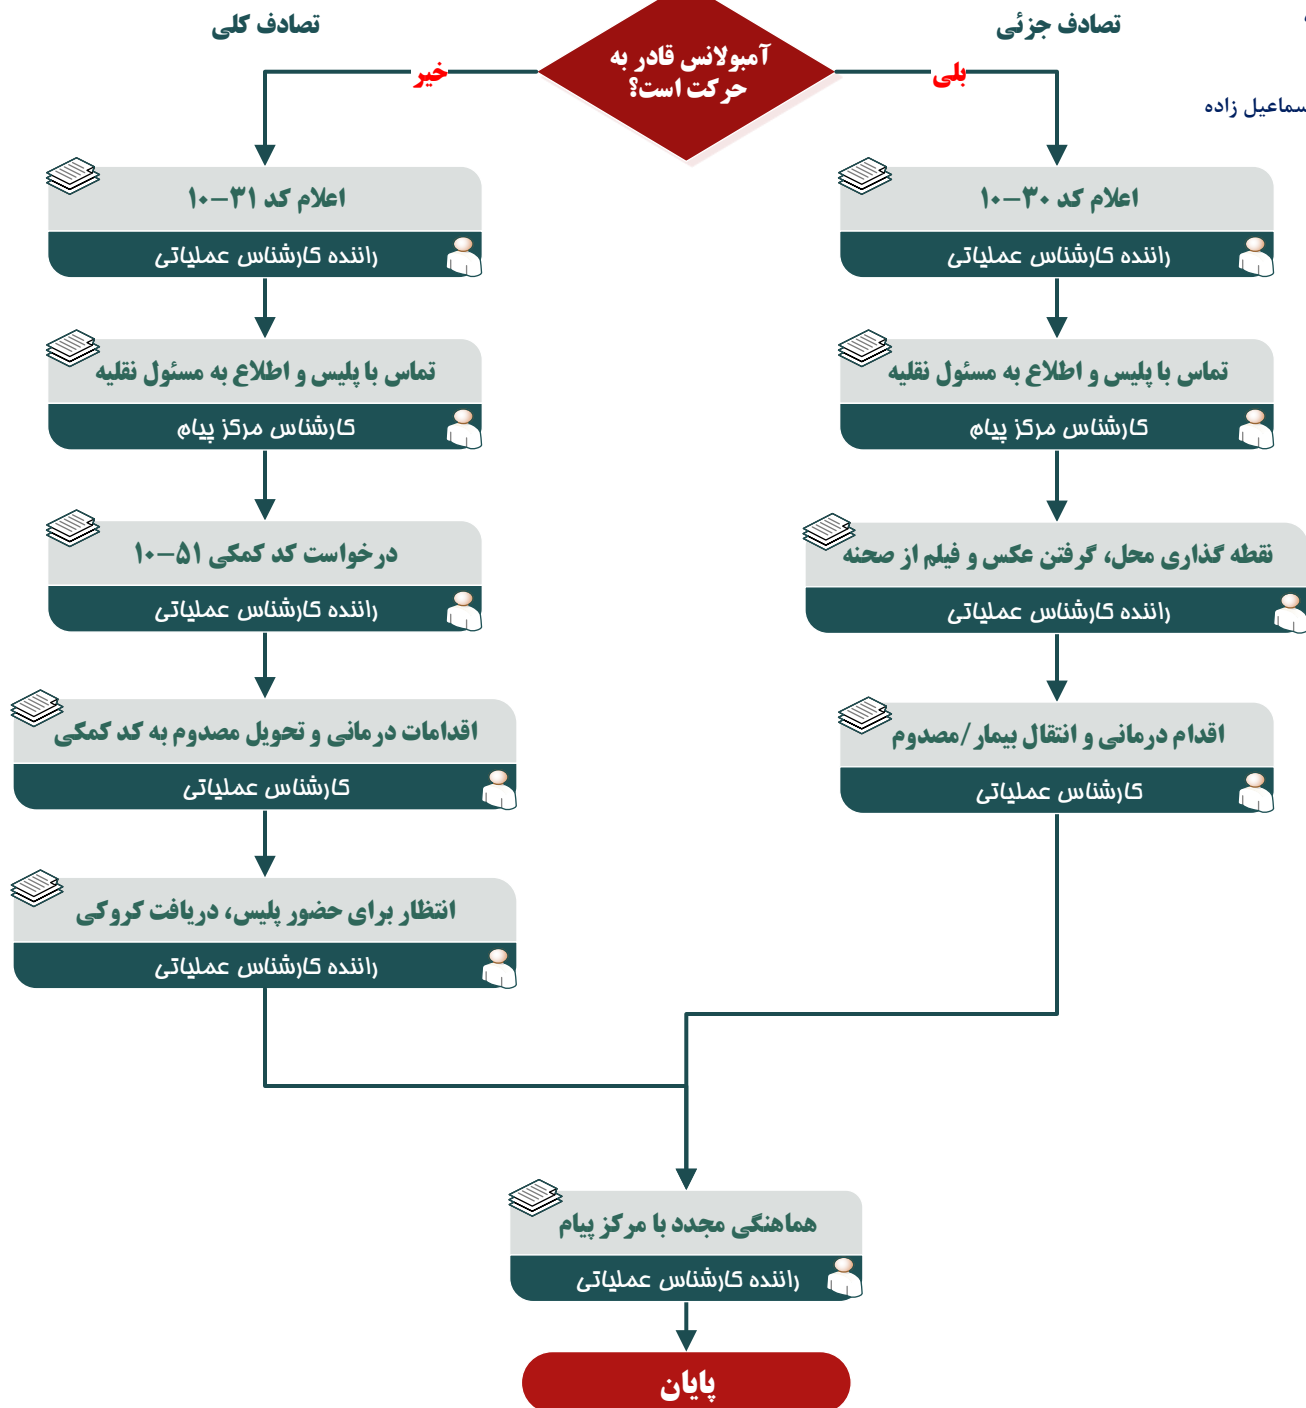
تصادف جزئی

تصادف کلی

آمبولانس قادر به حرکت است؟

بلی

خیر

سماعیل زاده

اعلام کد ۳۰-۱۰
راننده کارشناس عملیاتی

تماس با پلیس و اطلاع به مسئول نقلیه
کارشناس مرکز پیام

نقطه گذاری محل، گرفتن عکس و فیلم از صحنه
راننده کارشناس عملیاتی

اقدام درمانی و انتقال بیمار/مصدوم
کارشناس عملیاتی

اعلام کد ۳۱-۱۰
راننده کارشناس عملیاتی

تماس با پلیس و اطلاع به مسئول نقلیه
کارشناس مرکز پیام

درخواست کد کمکی ۵۱-۱۰
راننده کارشناس عملیاتی

اقدامات درمانی و تحویل مصدوم به کد کمکی
کارشناس عملیاتی

انتظار برای حضور پلیس، دریافت کروکی
راننده کارشناس عملیاتی

هماهنگی مجدد با مرکز پیام
راننده کارشناس عملیاتی

پایان